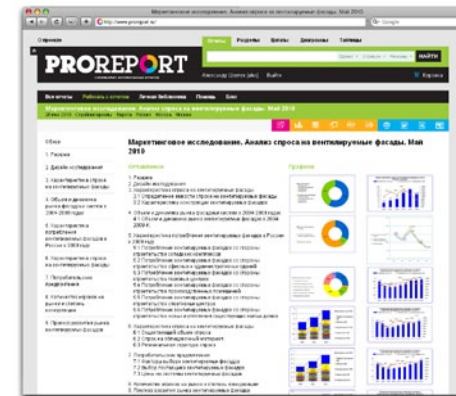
Маркетинговое исследование. Анализ спроса на вентилируемые фасады. Май 2010

http://www.proreport.ru/

Google

PROREPORT

Отчеты Рейтинги Тренды Дискуссии Таблицы

НАЙТИ

Корзина

Все отчеты Работать с отчетом Личная библиотека Помощь Блог

Маркетинговое исследование. Анализ спроса на вентилируемые фасады. Май 2010

Маркетинговое исследование. Анализ спроса на вентилируемые фасады. Май 2010

Оглавление

Графики

1. Резюме
2. Дизайн исследования
3. Характеристика спроса на вентилируемые фасады
4. Объем и динамика рынка фасадных систем в 2004-2009 годах
5. Характеристика потребления вентилируемых фасадов в России в 2009 году
6. Характеристика спроса на вентилируемые фасады
7. Потребительские предпочтения
8. Количество игроков на рынке и степень концентрации
9. Прогноз развития рынка вентилируемых фасадов

Обзор
1. Резюме
2. Дизайн исследования
3. Характеристика спроса на вентилируемые фасады
4. Объем и динамика рынка фасадных систем в 2004-2009 годах
5. Характеристика потребления вентилируемых фасадов в России в 2009 году
6. Характеристика спроса на вентилируемые фасады
7. Потребительские предпочтения
8. Количество игроков на рынке и степень концентрации
9. Прогноз развития рынка вентилируемых фасадов